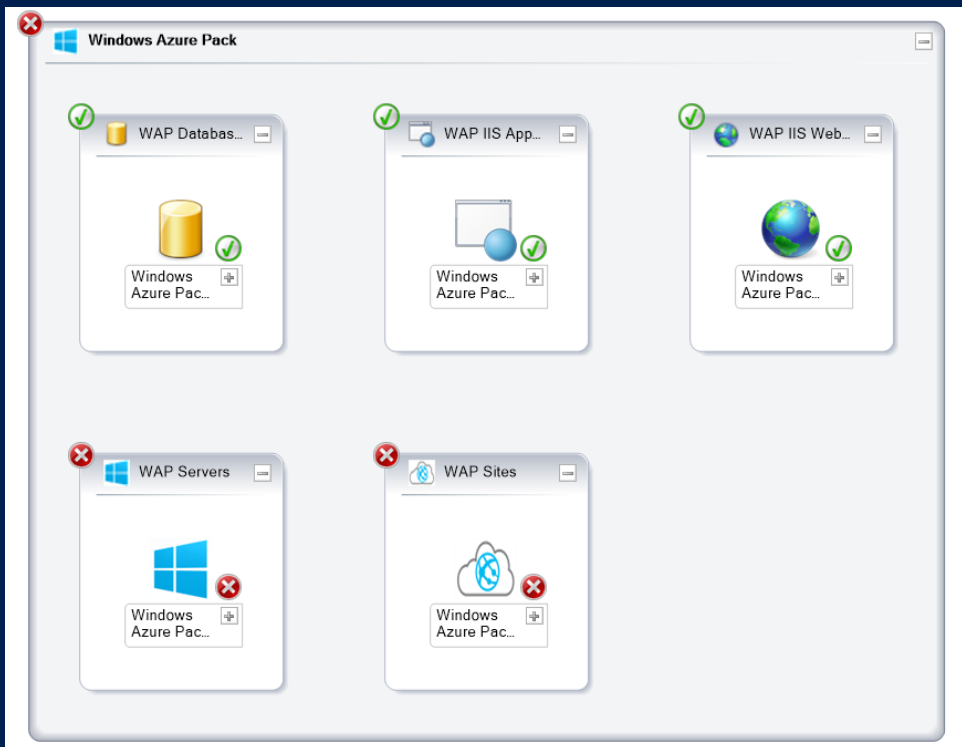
Windows Azure Pack

WAP Databas...

Windows Azure Pac...

WAP IIS App...

Windows Azure Pac...

WAP IIS Web...

Windows Azure Pac...

WAP Servers

Windows Azure Pac...

WAP Sites

Windows Azure Pac...